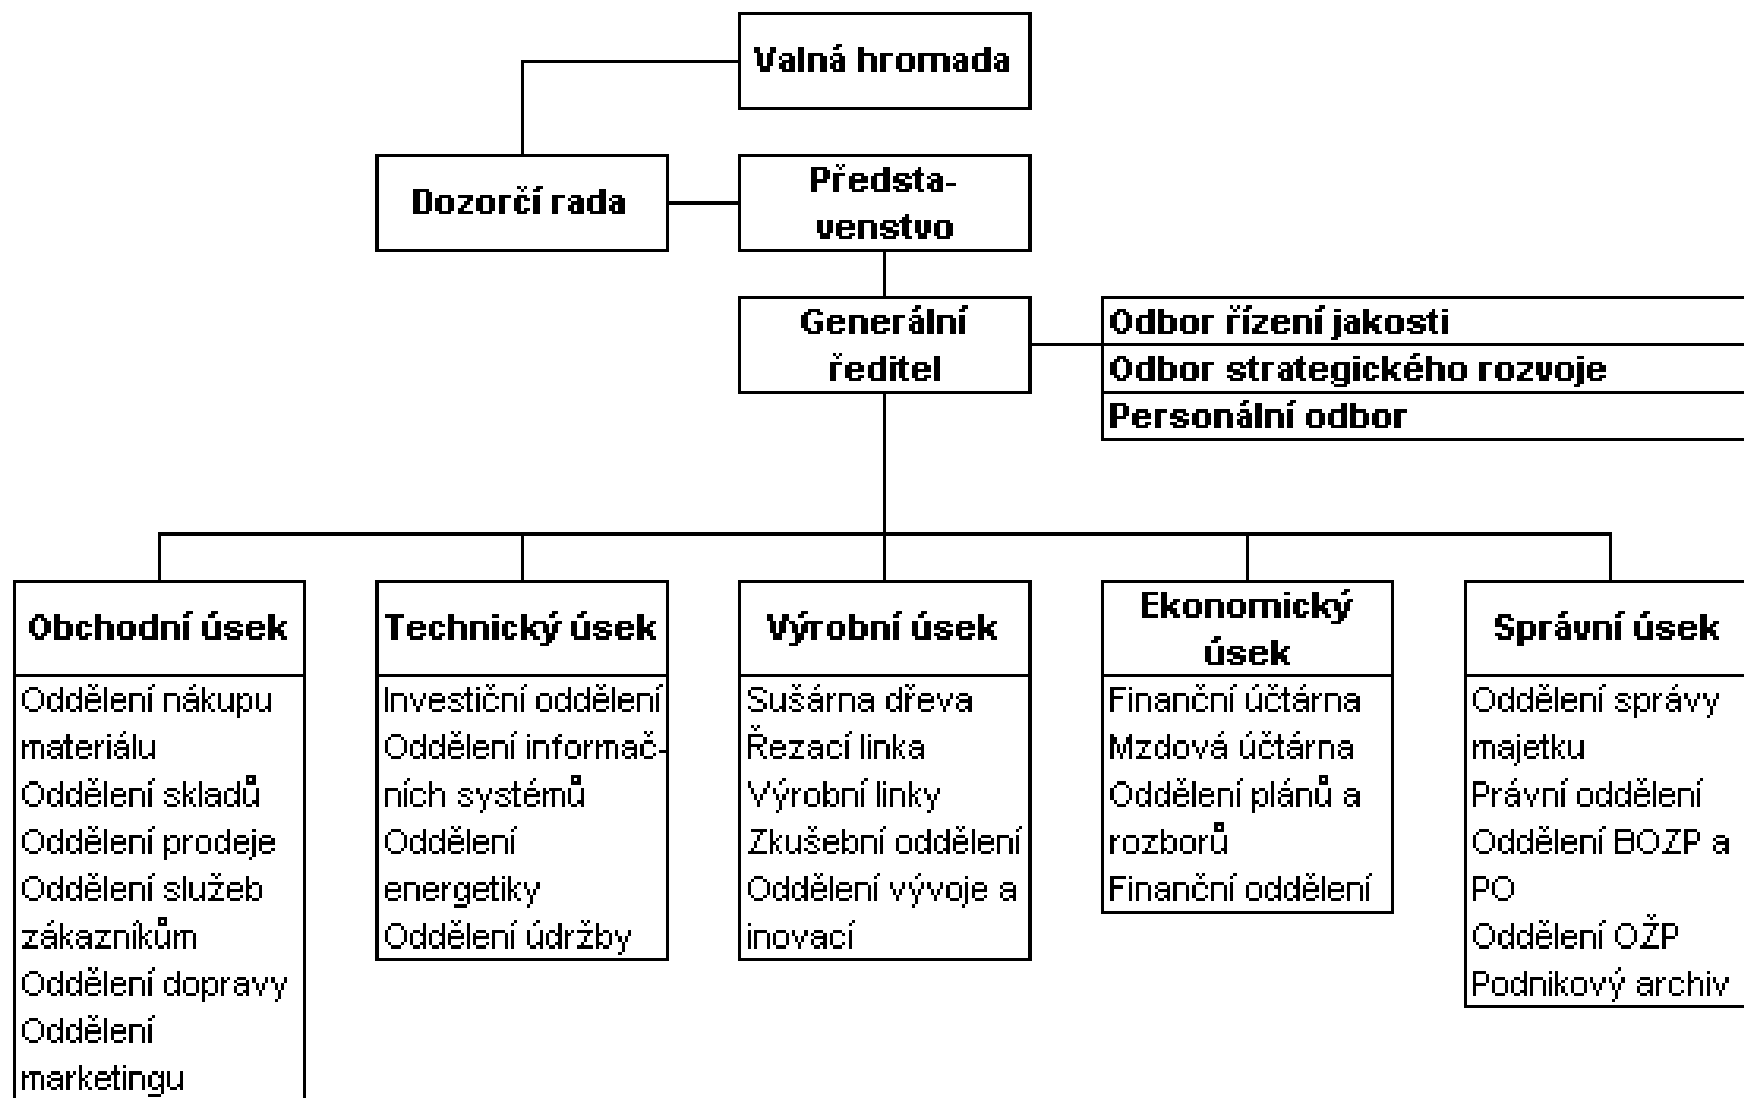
Valná hromada

Dozorčí rada

Představenstvo

Generální ředitel

Odbor řízení jakosti
Odbor strategického rozvoje
Personální odbor

Obchodní úsek
Oddělení nákupu materiálu
Oddělení skladů
Oddělení prodeje
Oddělení služeb zákazníkům
Oddělení dopravy
Oddělení marketingu

Technický úsek
Investiční oddělení
Oddělení informačních systémů
Oddělení energetiky
Oddělení údržby

Výrobní úsek
Sušárna dřeva
Řezací linka
Výrobní linky
Zkušební oddělení
Oddělení vývoje a inovací

Ekonomický úsek
Finanční účtárna
Mzdová účtárna
Oddělení plánů a rozborů
Finanční oddělení

Správní úsek
Oddělení správy majetku
Právní oddělení
Oddělení BOZP a PO
Oddělení OŽP
Podnikový archiv